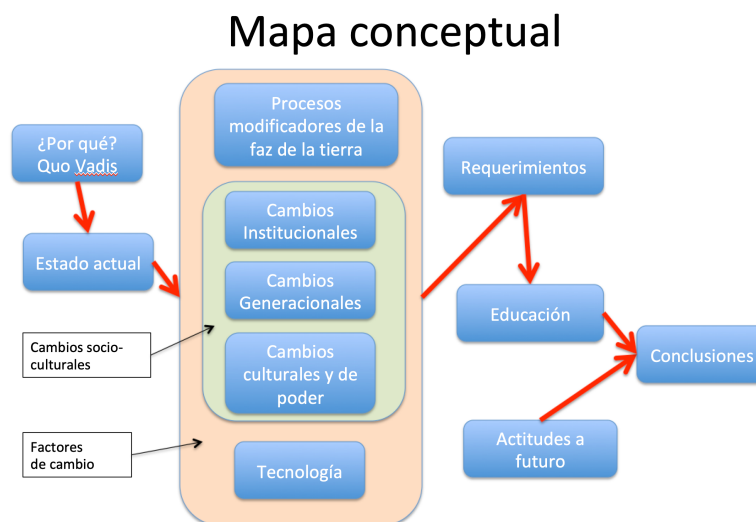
Mapa conceptual

¿Por qué? Quo Vadis

Estado actual

Cambios socio-culturales

Factores de cambio

Procesos modificadores de la faz de la tierra

Cambios Institucionales

Cambios Generacionales

Cambios culturales y de poder

Tecnología

Requerimientos

Educación

Conclusiones

Actitudes a futuro